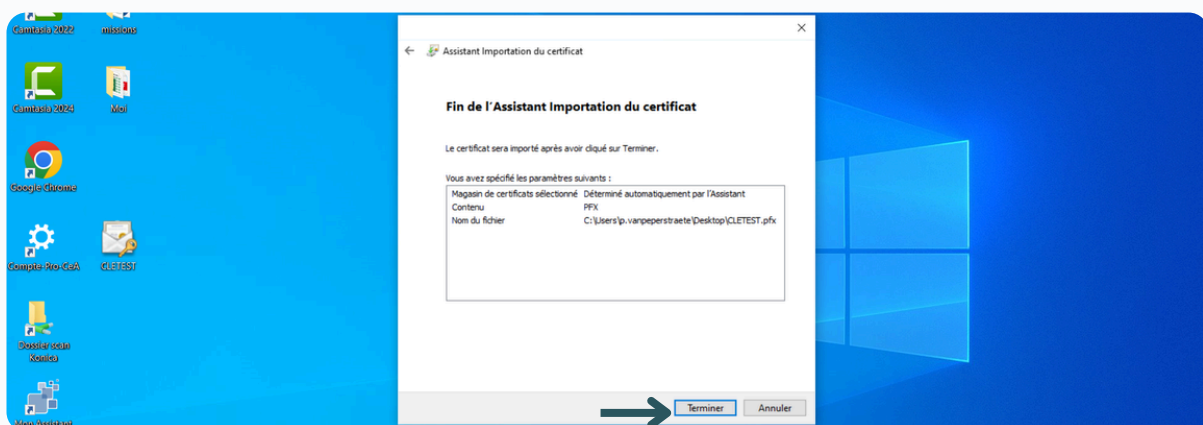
Camtasia 2022
missions
Camtasia 2024
Moi
Google Chrome
Compte-Pro-CeA
CLETEST
Dossier scan Konica
Mon Assistant

Assistant Importation du certificat

Fin de l'Assistant Importation du certificat

Le certificat sera importé après avoir cliqué sur Terminer.

Vous avez spécifié les paramètres suivants :

| | |
|---|---|
| Magasin de certificats sélectionné | Déterminé automatiquement par l'Assistant |
| Contenu | PFX |
| Nom du fichier | C:\Users\p.vanpeperstraete\Desktop\CLETEST.pfx |

Terminer
Annuler